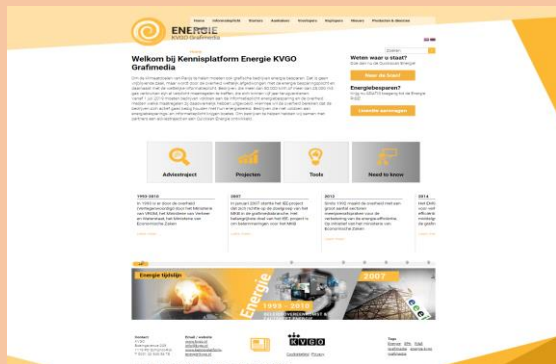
ENERGIE
KVGO Grafimedia

Home | Informatieplicht | Bonnen | Aanbieders | Energiepro | Bijdragen | Nieuws | Producten & diensten

Home

Welkom bij Kennisplatform Energie KVGO Grafimedia

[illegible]

Weten waar u staat?

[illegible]

Naar de test!

Energiebesparen?

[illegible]

Vrijblijvend aanvragen

Adviesproject

Projecten

Tools

Need to know

1992-2010

2007

2012

2014

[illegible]

Energie tijdlijn

2007

1992 - 2010

Energie

KVGO

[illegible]